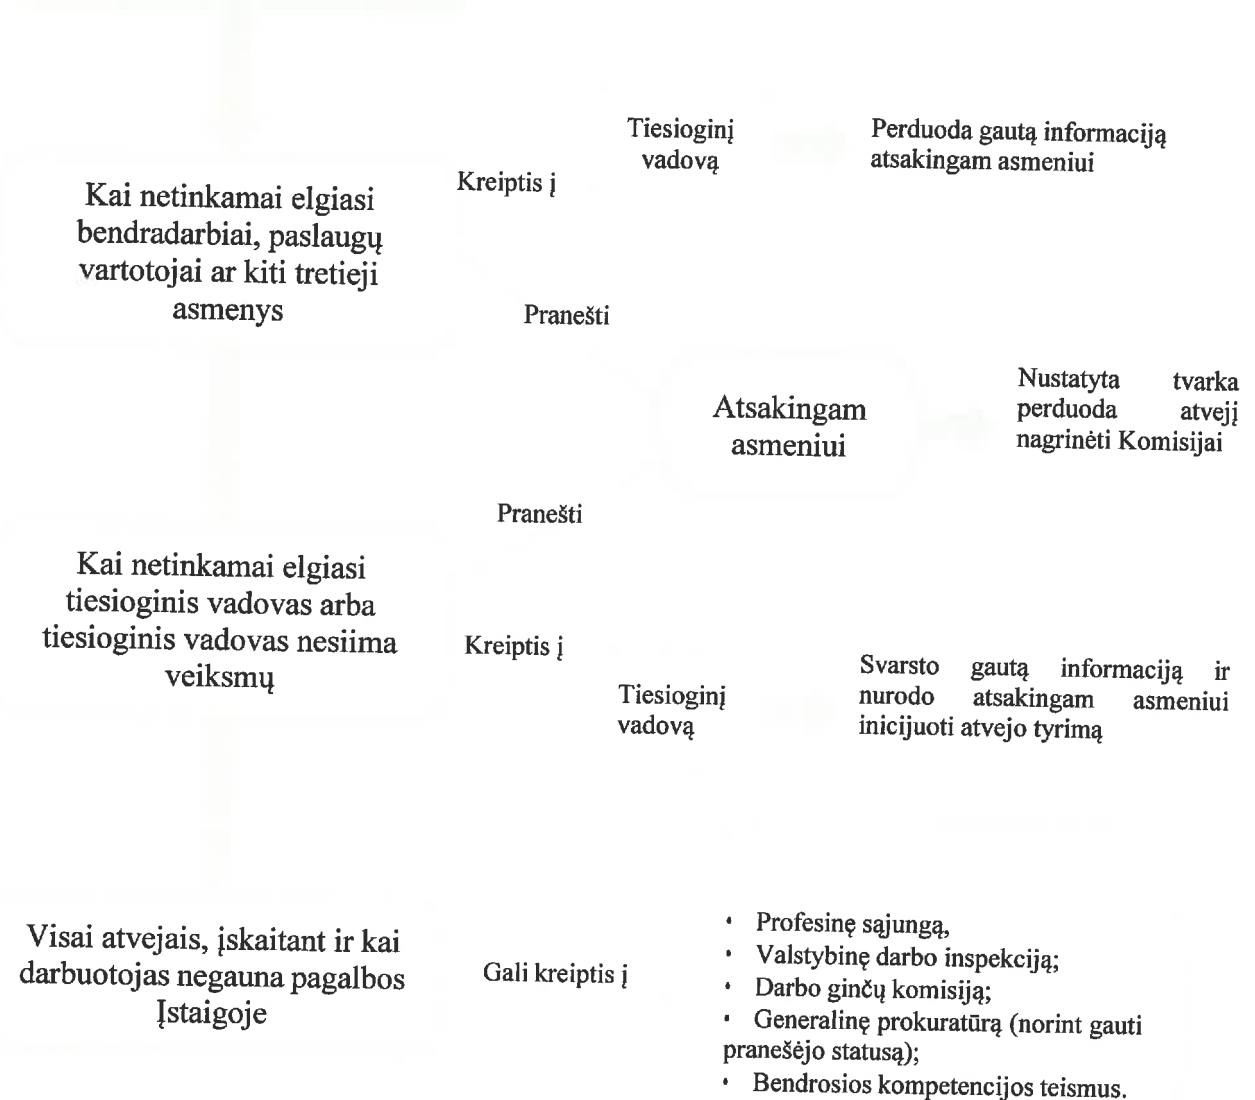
Kai netinkamai elgiasi bendradarbiai, paslaugų vartotojai ar kiti tretieji asmenys

Kreiptis į

Tiesioginį vadovą

Perduoda gautą informaciją atsakingam asmeniui

Pranešti

Atsakingam asmeniui

Nustatyta tvarka perduoda atvejį nagrinėti Komisijai

Pranešti

Kai netinkamai elgiasi tiesioginis vadovas arba tiesioginis vadovas nesiima veiksmų

Kreiptis į

Tiesioginį vadovą

Svarsto gautą informaciją ir nurodo atsakingam asmeniui inicijuoti atvejo tyrimą

Visai atvejais, įskaitant ir kai darbuotojas negauna pagalbos Įstaigoje

Gali kreiptis į

• Profesinę sąjungą,
• Valstybinę darbo inspekciją;
• Darbo ginčų komisiją;
• Generalinę prokuratūrą (norint gauti pranešėjo statusą);
• Bendrosios kompetencijos teismus.